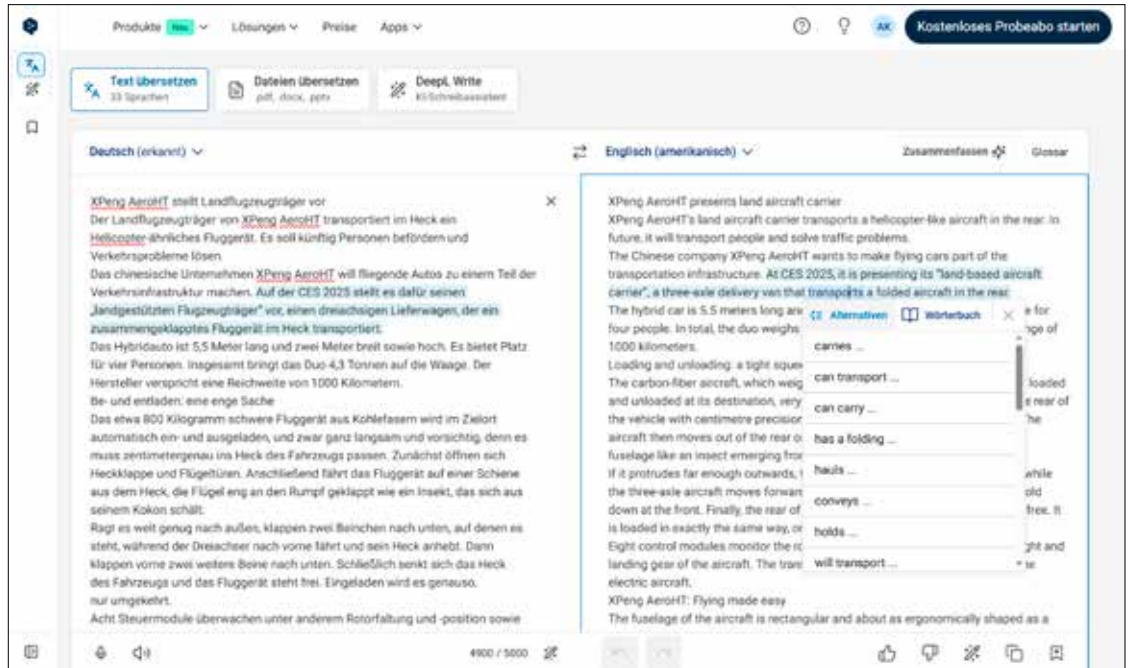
Produkte Neu Lösungen Preise Apps

AK Kostenloses Probeabo starten

Text übersetzen
33 Sprachen

Dateien übersetzen
pdf, docx, pptx

DeepL Write
KI-Schreibassistent

Deutsch (erkannt)

Englisch (amerikanisch)

Zusammenfassen

Glossar

XPeng AeroHT stellt Landflugzeugträger vor
Der Landflugzeugträger von XPeng AeroHT transportiert im Heck ein Helicopter-ähnliches Fluggerät. Es soll künftig Personen befördern und Verkehrsprobleme lösen.
Das chinesische Unternehmen XPeng AeroHT will fliegende Autos zu einem Teil der Verkehrsinfrastruktur machen. Auf der CES 2025 stellt es dafür seinen „landgestützten Flugzeugträger" vor, einen dreiachsigen Lieferwagen, der ein zusammengeklapptes Fluggerät im Heck transportiert.
Das Hybridauto ist 5,5 Meter lang und zwei Meter breit sowie hoch. Es bietet Platz für vier Personen. Insgesamt bringt das Duo 4,3 Tonnen auf die Waage. Der Hersteller verspricht eine Reichweite von 1000 Kilometern.
Be- und entladen: eine enge Sache
Das etwa 800 Kilogramm schwere Fluggerät aus Kohlefasern wird im Zielort automatisch ein- und ausgeladen, und zwar ganz langsam und vorsichtig, denn es muss zentimetergenau ins Heck des Fahrzeugs passen. Zunächst öffnen sich Heckklappe und Flügeltüren. Anschließend fährt das Fluggerät auf einer Schiene aus dem Heck, die Flügel eng an den Rumpf geklappt wie ein Insekt, das sich aus seinem Kokon schält.
Ragt es weit genug nach außen, klappen zwei Beinchen nach unten, auf denen es steht, während der Dreiachser nach vorne fährt und sein Heck anhebt. Dann klappen vorne zwei weitere Beine nach unten. Schließlich senkt sich das Heck des Fahrzeugs und das Fluggerät steht frei. Eingeladen wird es genauso, nur umgekehrt.
Acht Steuermodule überwachen unter anderem Rotorfaltung und -position sowie

4900 / 5000

XPeng AeroHT presents land aircraft carrier
XPeng AeroHT's land aircraft carrier transports a helicopter-like aircraft in the rear. In future, it will transport people and solve traffic problems.
The Chinese company XPeng AeroHT wants to make flying cars part of the transportation infrastructure. At CES 2025, it is presenting its "land-based aircraft carrier", a three-axle delivery van that transports a folded aircraft in the rear.
The hybrid car is 5.5 meters long an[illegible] e for four people. In total, the duo weighs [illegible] ge of 1000 kilometers.
Loading and unloading: a tight sque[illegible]
The carbon-fiber aircraft, which weig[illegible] loaded and unloaded at its destination, very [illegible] rear of the vehicle with centimetre precision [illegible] he aircraft then moves out of the rear o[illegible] fuselage like an insect emerging fro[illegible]
If it protrudes far enough outwards, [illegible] while the three-axle aircraft moves forwar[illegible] old down at the front. Finally, the rear of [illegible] free. It is loaded in exactly the same way, or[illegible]
Eight control modules monitor the ro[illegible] ght and landing gear of the aircraft. The trans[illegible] e electric aircraft.
XPeng AeroHT: Flying made easy
The fuselage of the aircraft is rectangular and about as ergonomically shaped as a

Alternativen
Wörterbuch
carries ...
can transport ...
can carry ...
has a folding ...
hauls ...
conveys ...
holds ...
will transport ...